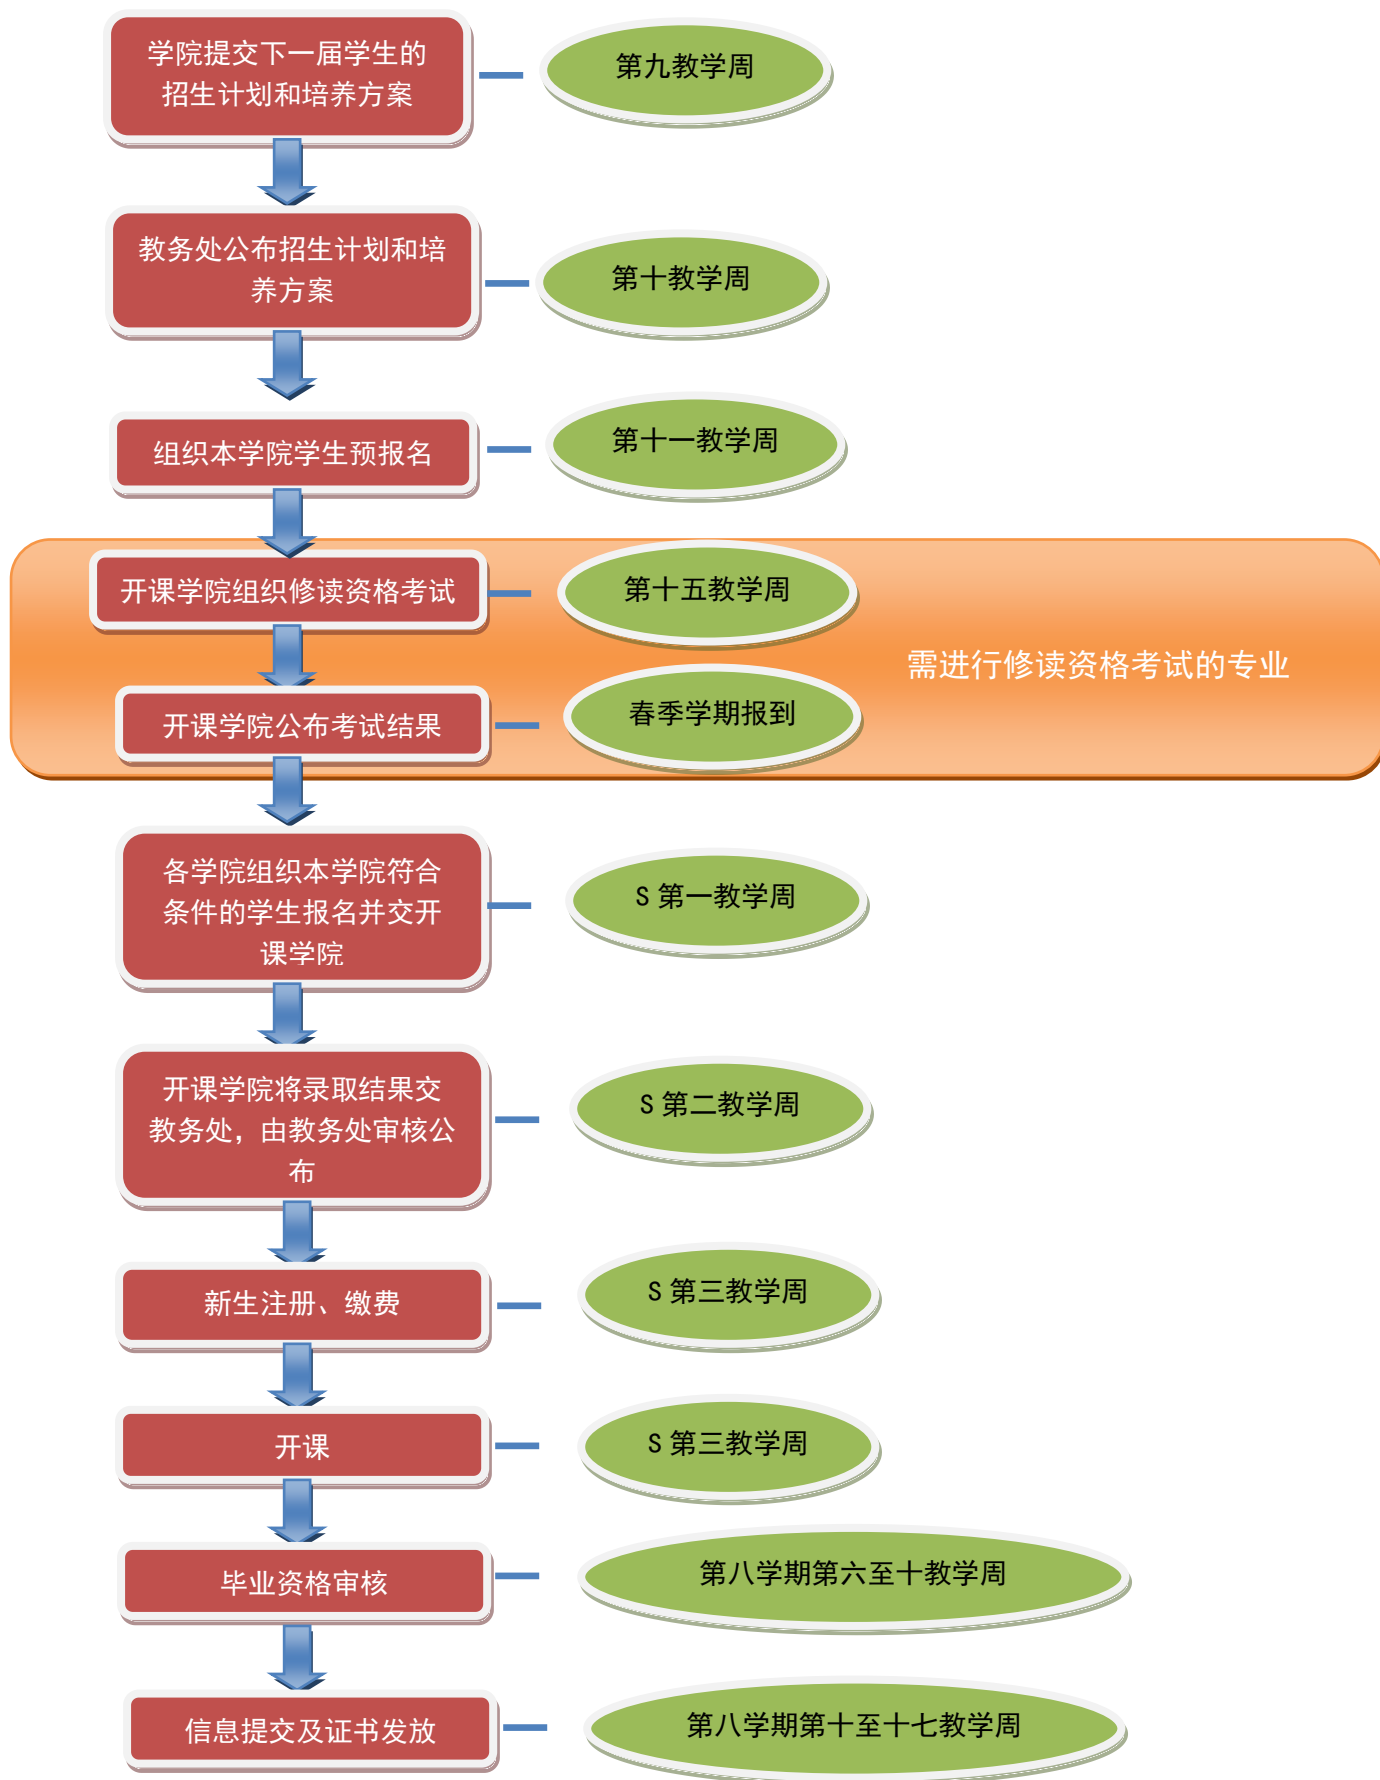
学院提交下一届学生的招生计划和培养方案

第九教学周

教务处公布招生计划和培养方案

第十教学周

组织本学院学生预报名

第十一教学周

开课学院组织修读资格考试

第十五教学周

需进行修读资格考试的专业

开课学院公布考试结果

春季学期报到

各学院组织本学院符合条件的学生报名并交开课学院

S 第一教学周

开课学院将录取结果交教务处，由教务处审核公布

S 第二教学周

新生注册、缴费

S 第三教学周

开课

S 第三教学周

毕业资格审核

第八学期第六至十教学周

信息提交及证书发放

第八学期第十至十七教学周